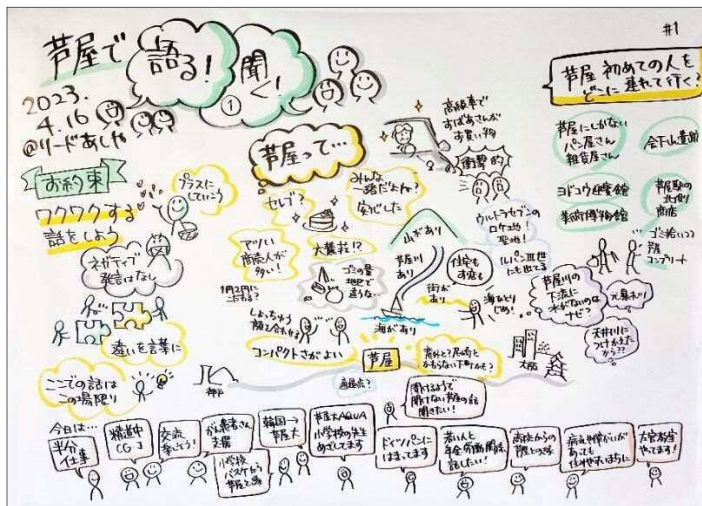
芦屋で 語る! 聞く!

#1

2023.
4.16
@リードあしや

①

お約束

ワクワクする話をしよう

プラスに(ていこう)

ネガティブ発言はなし

違いを言葉に

ここでの話はこの場限り

芦屋って…

セレブ?

みんな一緒だな!安心した

アツい商店人が多い!

大藪社!?

ゴミの量…比で言うな

1月2月に二十日る?

しょっちゅう顔を合わせる

コンパクトさがよい

高級車ですばあさんがお買い物

衝撃的

山があり

芦屋川あり

住宅も家庭も

街があり

海があり

ウルトラセブンのロケ地聖地!

ルパン三世にも出てる

海もと山も

芦屋

芦屋と尼崎をあらいない下町かも?

幹線点?

聞くなる間に(?)

大阪

神戸

芦屋 初めての人をどこに連れて行く?

芦屋にしかないパン屋さん雑貨屋さん

会下山遺跡

ヨドコウ迎賓館

芦屋駅の北側商店

美術博物館

ゴミ拾い

芦屋コンプリート

芦屋川の下流にオーダーないのはナゼ?

人気ない

天神川につけるまでかな??

今日は…

半分住事

構造中CG

交流楽しよう!

外国人支援

外国人市民支援

韓国→芦屋へ

芦屋大AQUA小学校の先生めざしてます

ドイツパンにはまってます

若い人と年金分配制度を話したい!

高校からの隣での学

病気介護いかがあっても仕事やれたい

大宮教室やってます!

小学校バスケから芦屋との縁